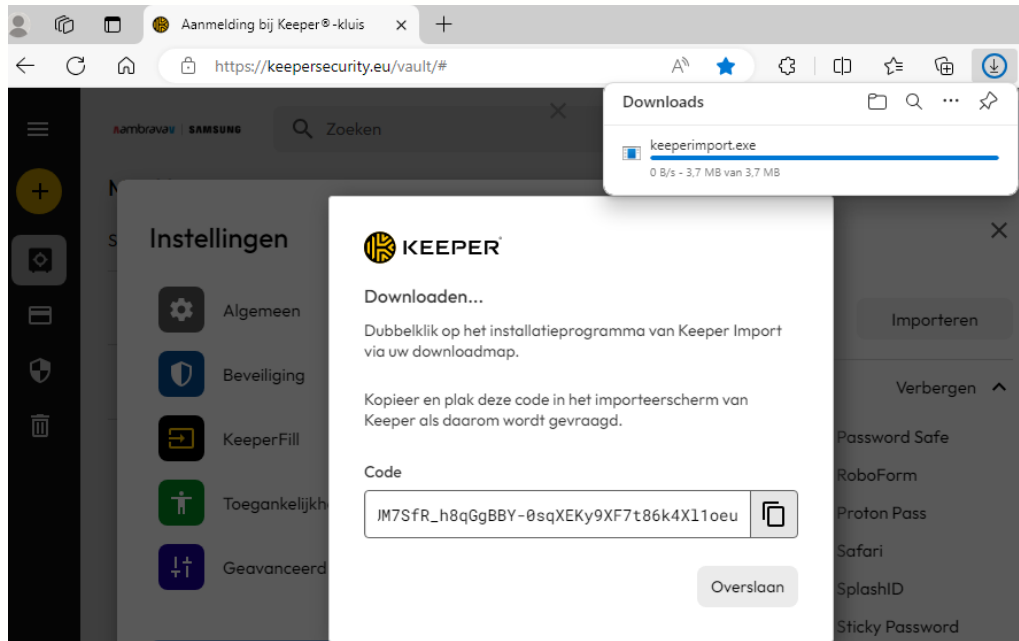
Aanmelding bij Keeper®-kluis ×
https://keepersecurity.eu/vault/#
Downloads
keeperimport.exe
0 B/s - 3,7 MB van 3,7 MB
kambrava | SAMSUNG
Zoeken
Instellingen
Algemeen
Beveiliging
KeeperFill
Toegankelijkh
Geavanceerd
KEEPER
Downloaden...
Dubbelklik op het installatieprogramma van Keeper Import via uw downloadmap.
Kopieer en plak deze code in het importeerscherm van Keeper als daarom wordt gevraagd.
Code
JM7SfR_h8qGgBBY-0sqXEKy9XF7t86k4Xl1oeu
Overslaan
Importeren
Verbergen
Password Safe
RoboForm
Proton Pass
Safari
SplashID
Sticky Password